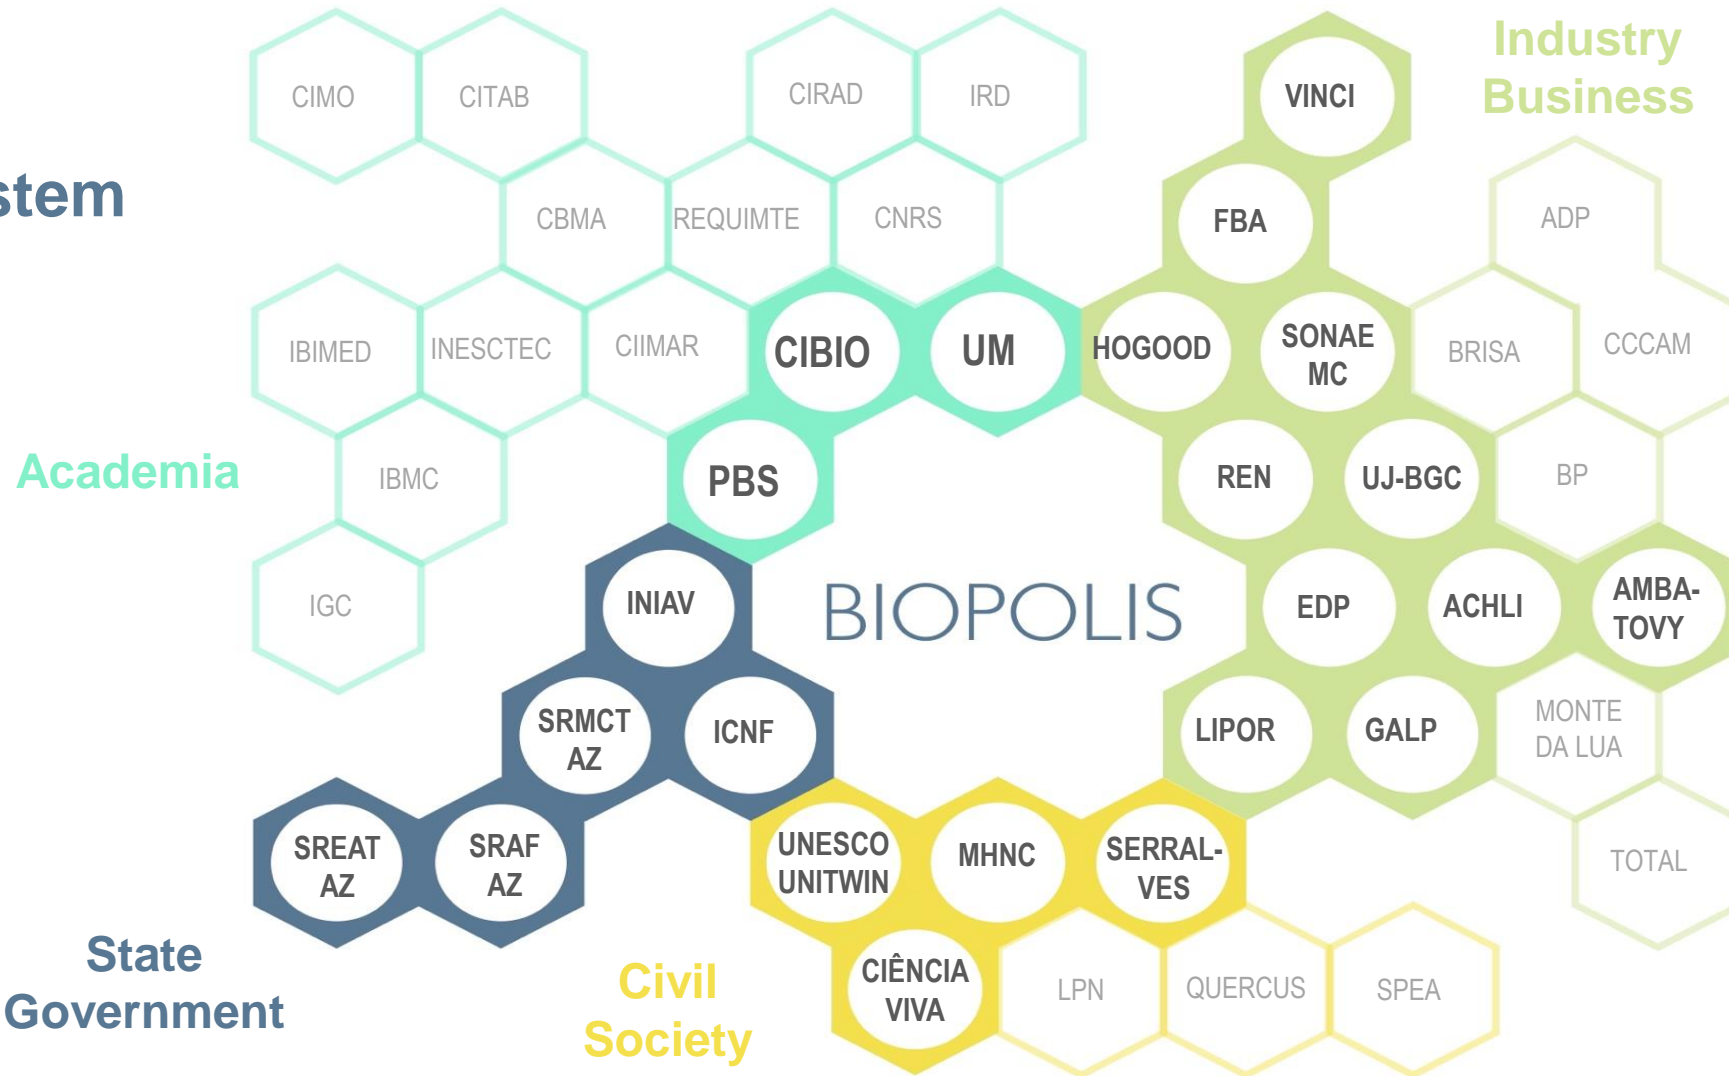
stem

Industry Business

CIMO CITAB CIRAD IRD VINCI

CBMA REQUIMTE CNRS FBA ADP

IBIMED INESCTEC CIIMAR CIBIO UM HOGOOD SONAE MC BRISA CCCAM

Academia

IBMC PBS REN UJ-BGC BP

IGC INIAV BIOPOLIS EDP ACHLI AMBA-TOVY

SRMCT AZ ICNF LIPOR GALP MONTE DA LUA

SREAT AZ SRAF AZ UNESCO UNITWIN MHNC SERRAL-VES TOTAL

State Government

Civil Society

CIÊNCIA VIVA LPN QUERCUS SPEA